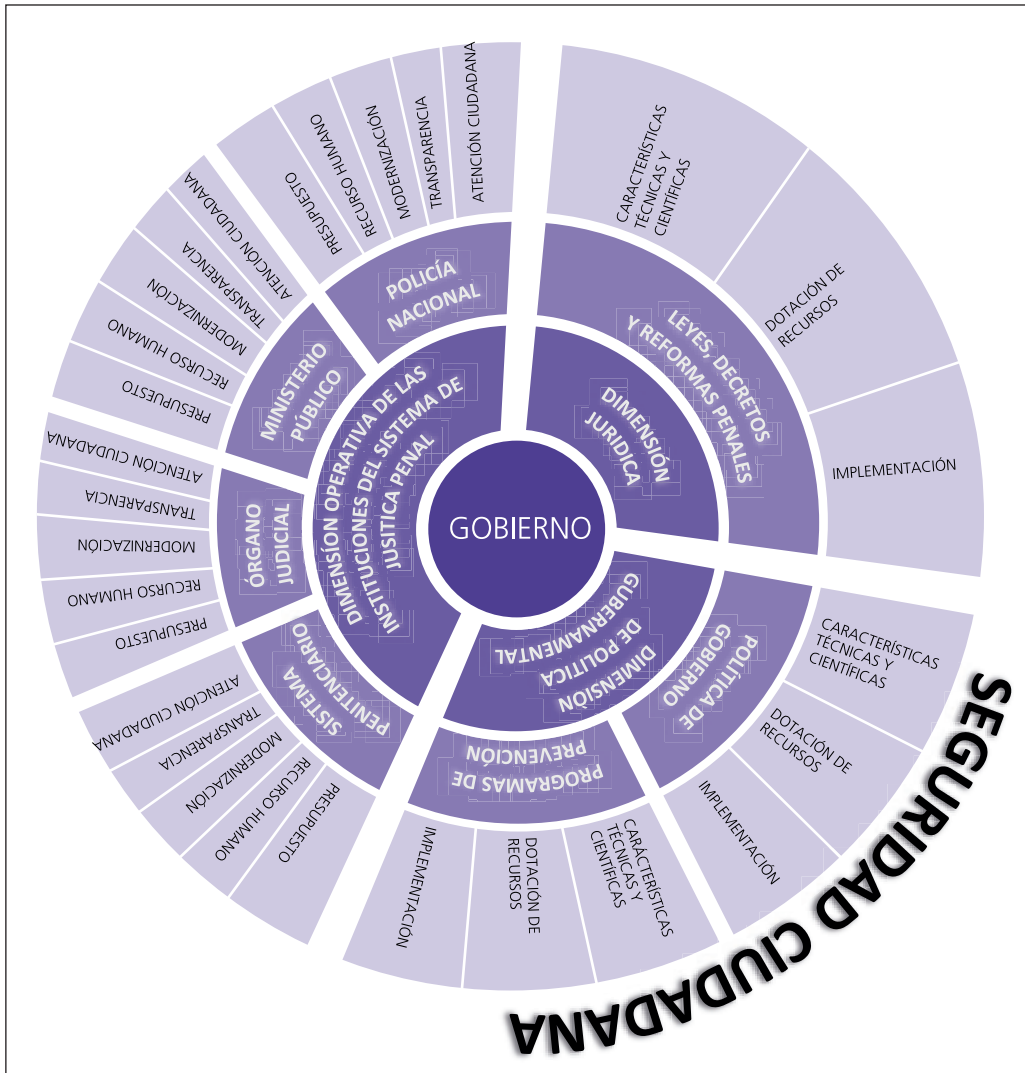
GOBIERNO

DIMENSIÓN JURIDICA

LEYES, DECRETOS Y REFORMAS PENALES

CARACTERÍSTICAS TÉCNICAS Y CIENTÍFICAS

DOTACIÓN DE RECURSOS

IMPLEMENTACIÓN

DIMENSIÓN DE POLITICA GUBERNAMENTAL

POLÍTICA DE GOBIERNO

CARACTERÍSTICAS TÉCNICAS Y CIENTÍFICAS

DOTACIÓN DE RECURSOS

IMPLEMENTACIÓN

PROGRAMAS DE PREVENCIÓN

CARÁCTERÍSTICAS TÉCNICAS Y CIENTÍFICAS

DOTACIÓN DE RECURSOS

IMPLEMENTACIÓN

DIMENSIÓN OPERATIVA DE LAS INSTITUCIONES DEL SISTEMA DE JUSITICA PENAL

SISTEMA PENITENCIARIO

PRESUPUESTO

RECURSO HUMANO

MODERNIZACIÓN

TRANSPARENCIA

ATENCIÓN CIUDADANA

ÓRGANO JUDICIAL

PRESUPUESTO

RECURSO HUMANO

MODERNIZACIÓN

TRANSPARENCIA

ATENCIÓN CIUDADANA

MINISTERIO PÚBLICO

PRESUPUESTO

RECURSO HUMANO

MODERNIZACIÓN

TRANSPARENCIA

ATENCIÓN CIUDADANA

POLICÍA NACIONAL

PRESUPUESTO

RECURSO HUMANO

MODERNIZACIÓN

TRANSPARENCIA

ATENCIÓN CIUDADANA

SEGURIDAD CIUDADANA